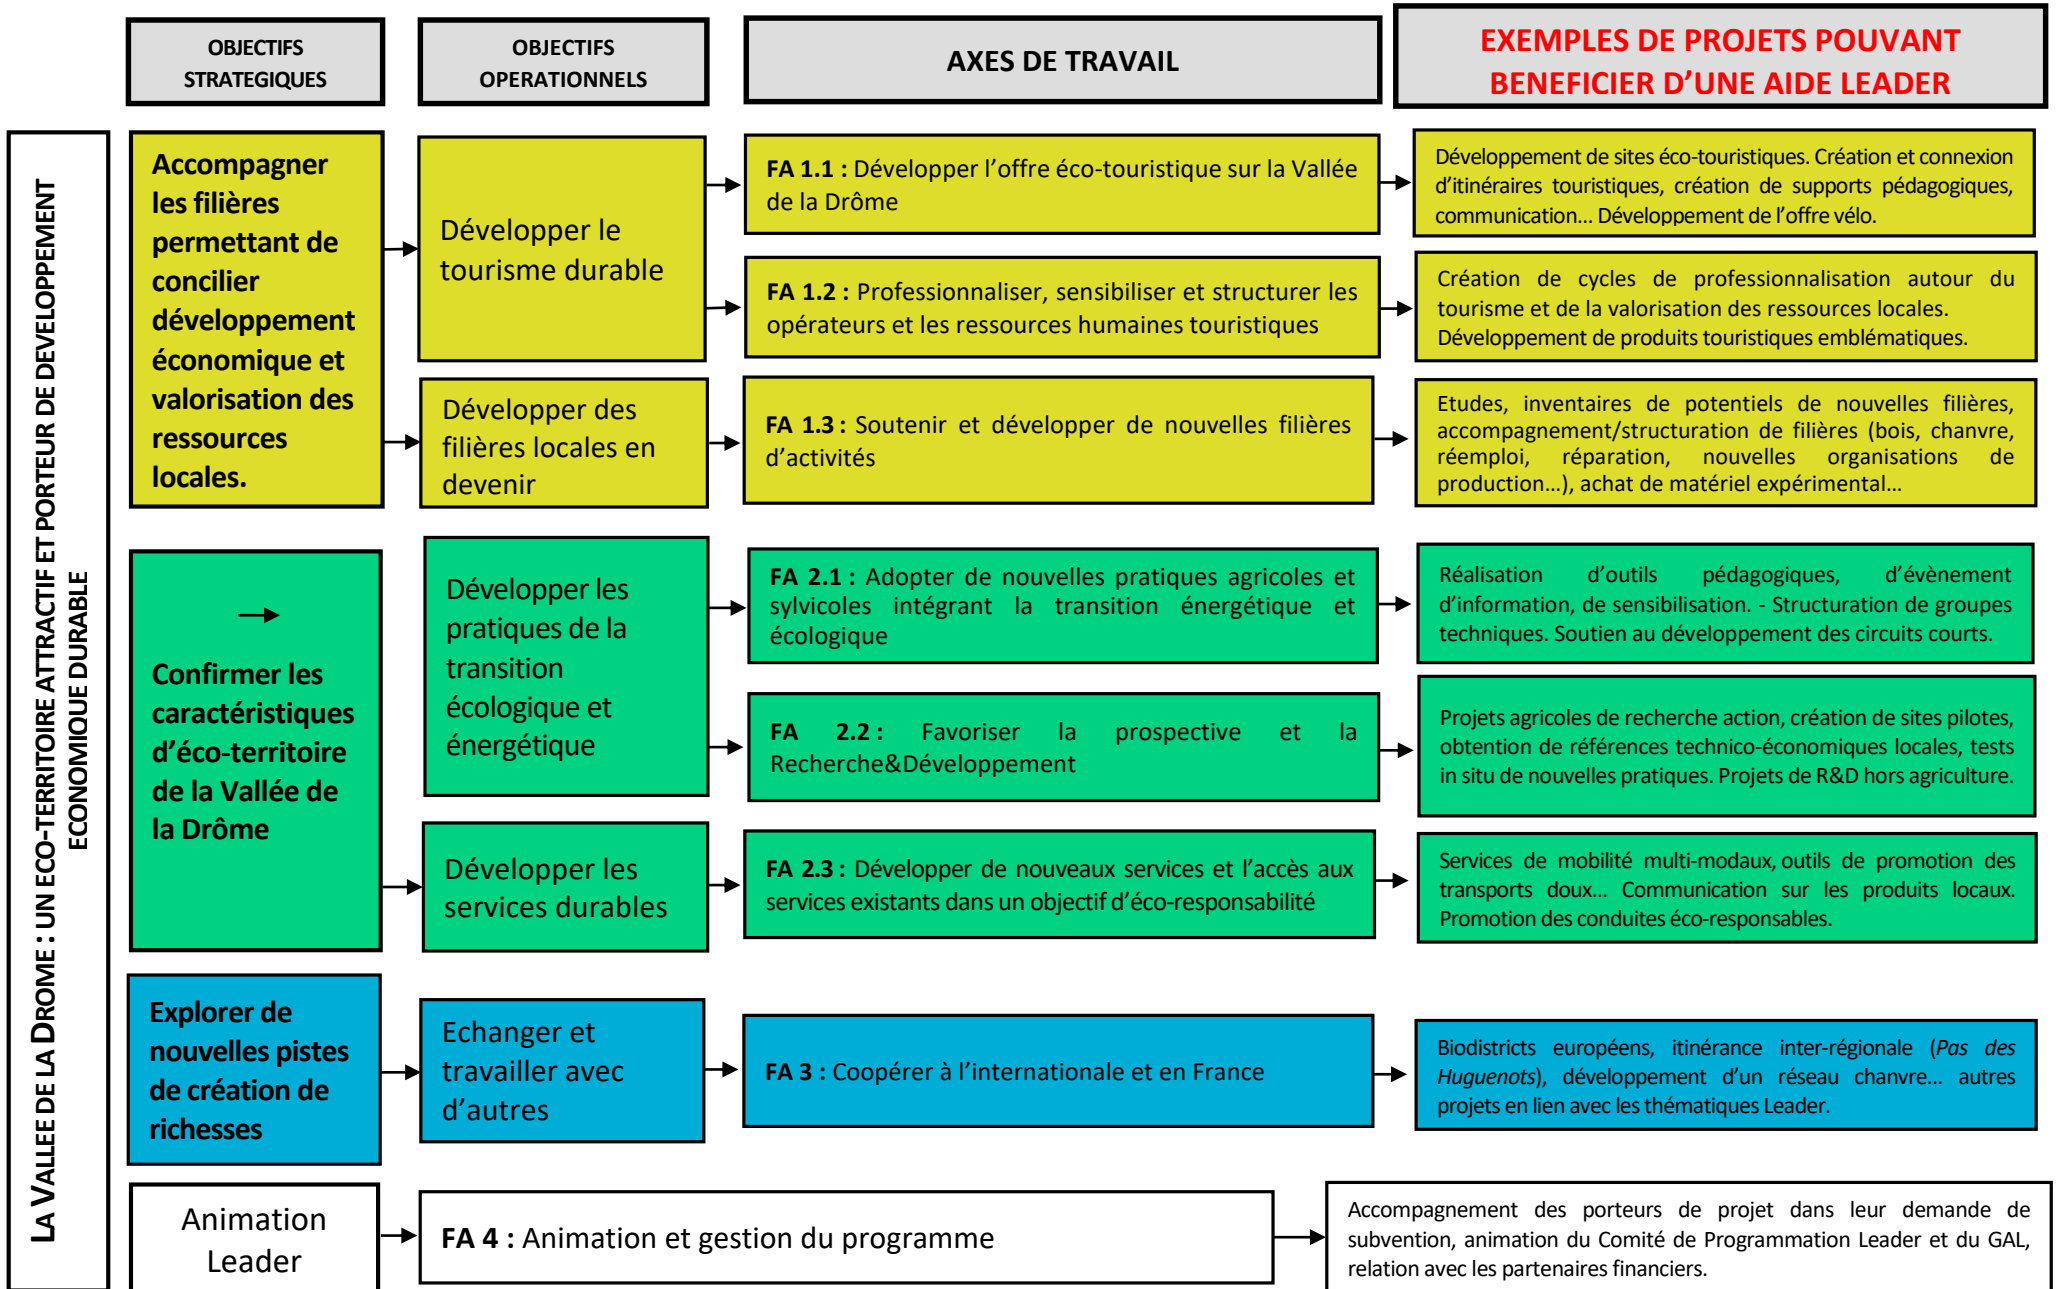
OBJECTIFS STRATEGIQUES

OBJECTIFS OPERATIONNELS

AXES DE TRAVAIL

EXEMPLES DE PROJETS POUVANT BENEFICIER D'UNE AIDE LEADER

LA VALLEE DE LA DROME : UN ECO-TERRITOIRE ATTRACTIF ET PORTEUR DE DEVELOPPEMENT ECONOMIQUE DURABLE

Accompagner les filières permettant de concilier développement économique et valorisation des ressources locales.

Développer le tourisme durable

FA 1.1 : Développer l'offre éco-touristique sur la Vallée de la Drôme

Développement de sites éco-touristiques. Création et connexion d'itinéraires touristiques, création de supports pédagogiques, communication... Développement de l'offre vélo.

FA 1.2 : Professionnaliser, sensibiliser et structurer les opérateurs et les ressources humaines touristiques

Création de cycles de professionnalisation autour du tourisme et de la valorisation des ressources locales. Développement de produits touristiques emblématiques.

Développer des filières locales en devenir

FA 1.3 : Soutenir et développer de nouvelles filières d'activités

Etudes, inventaires de potentiels de nouvelles filières, accompagnement/structuration de filières (bois, chanvre, réemploi, réparation, nouvelles organisations de production...), achat de matériel expérimental...

Confirmer les caractéristiques d'éco-territoire de la Vallée de la Drôme

Développer les pratiques de la transition écologique et énergétique

FA 2.1 : Adopter de nouvelles pratiques agricoles et sylvicoles intégrant la transition énergétique et écologique

Réalisation d'outils pédagogiques, d'évènement d'information, de sensibilisation. - Structuration de groupes techniques. Soutien au développement des circuits courts.

FA 2.2 : Favoriser la prospective et la Recherche&Développement

Projets agricoles de recherche action, création de sites pilotes, obtention de références technico-économiques locales, tests in situ de nouvelles pratiques. Projets de R&D hors agriculture.

Développer les services durables

FA 2.3 : Développer de nouveaux services et l'accès aux services existants dans un objectif d'éco-responsabilité

Services de mobilité multi-modaux, outils de promotion des transports doux... Communication sur les produits locaux. Promotion des conduites éco-responsables.

Explorer de nouvelles pistes de création de richesses

Echanger et travailler avec d'autres

FA 3 : Coopérer à l'internationale et en France

Biodistricts européens, itinérance inter-régionale (Pas des Huguenots), développement d'un réseau chanvre... autres projets en lien avec les thématiques Leader.

Animation Leader

FA 4 : Animation et gestion du programme

Accompagnement des porteurs de projet dans leur demande de subvention, animation du Comité de Programmation Leader et du GAL, relation avec les partenaires financiers.